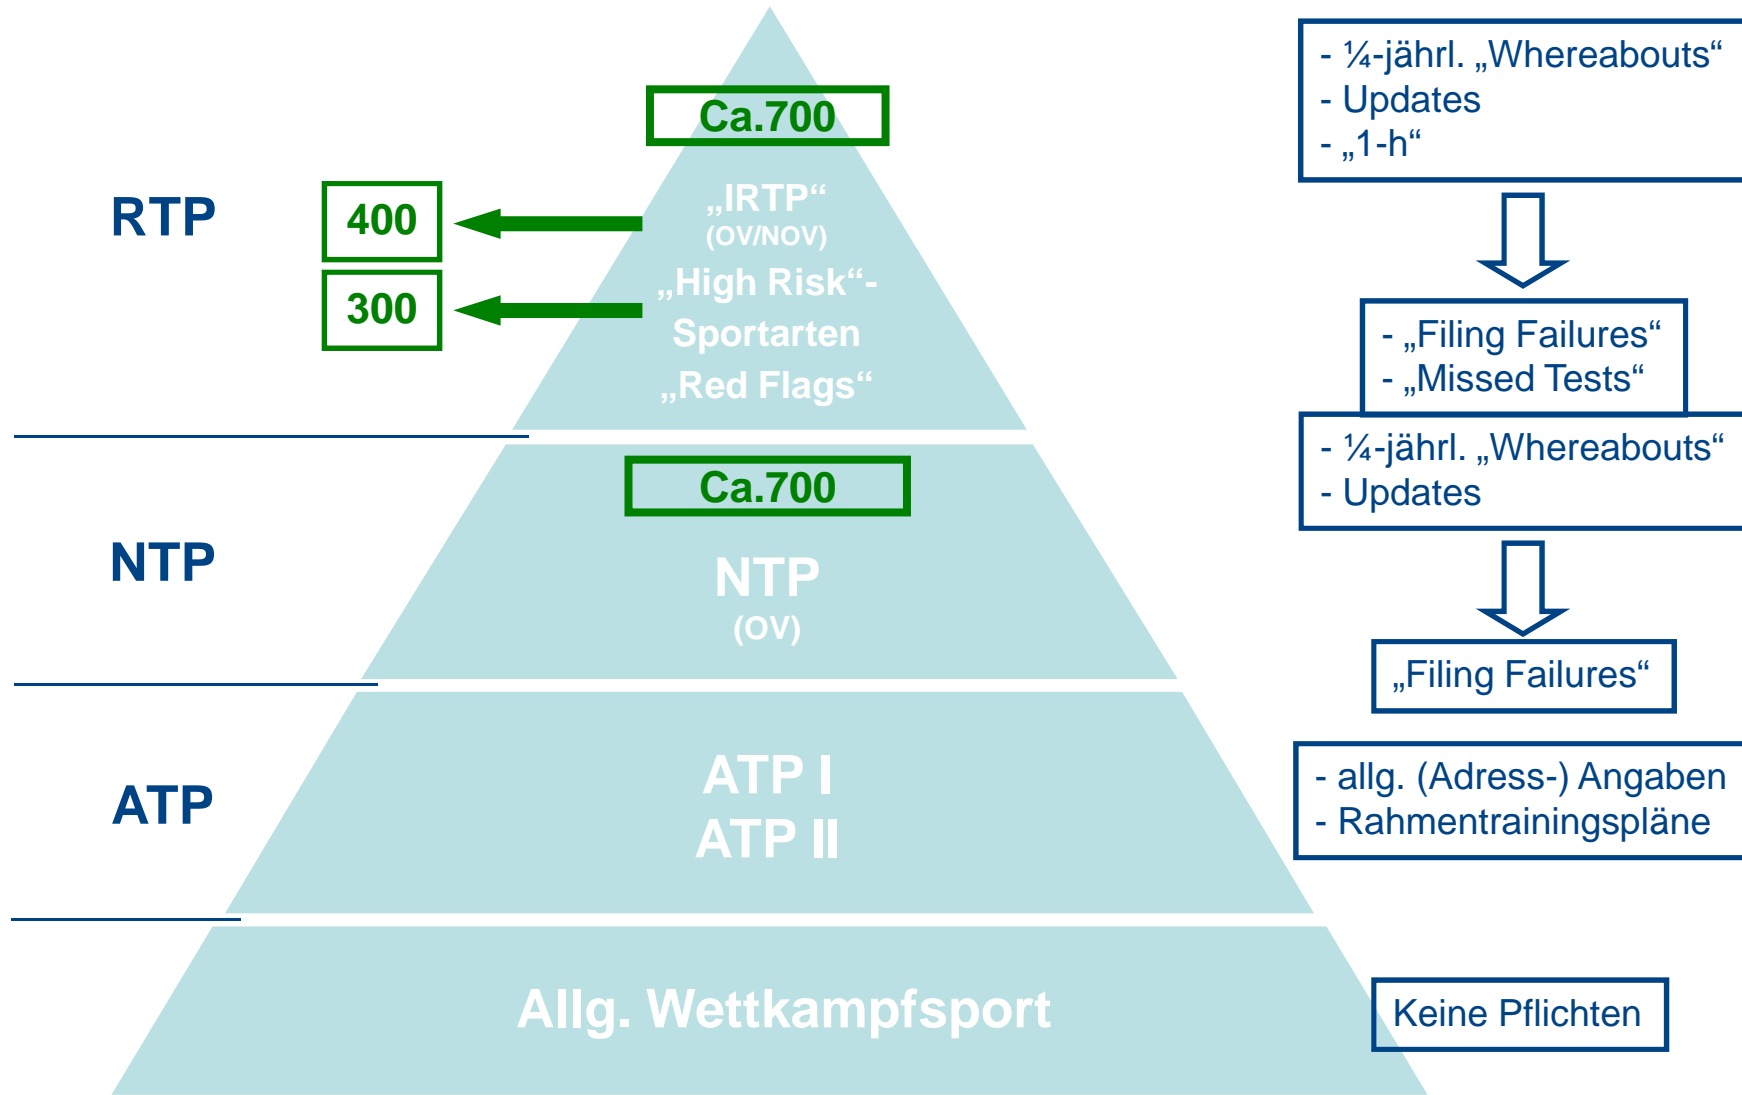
Ca.700

RTP

400

300

„IRTP“
(OV/NOV)
„High Risk“-Sportarten
„Red Flags“

- ¼-jährl. „Whereabouts“
- Updates
- „1-h“

- „Filing Failures“
- „Missed Tests“

NTP

Ca.700

NTP
(OV)

- ¼-jährl. „Whereabouts“
- Updates

„Filing Failures“

ATP

ATP I
ATP II

- allg. (Adress-) Angaben
- Rahmentrainingspläne

Allg. Wettkampfsport

Keine Pflichten